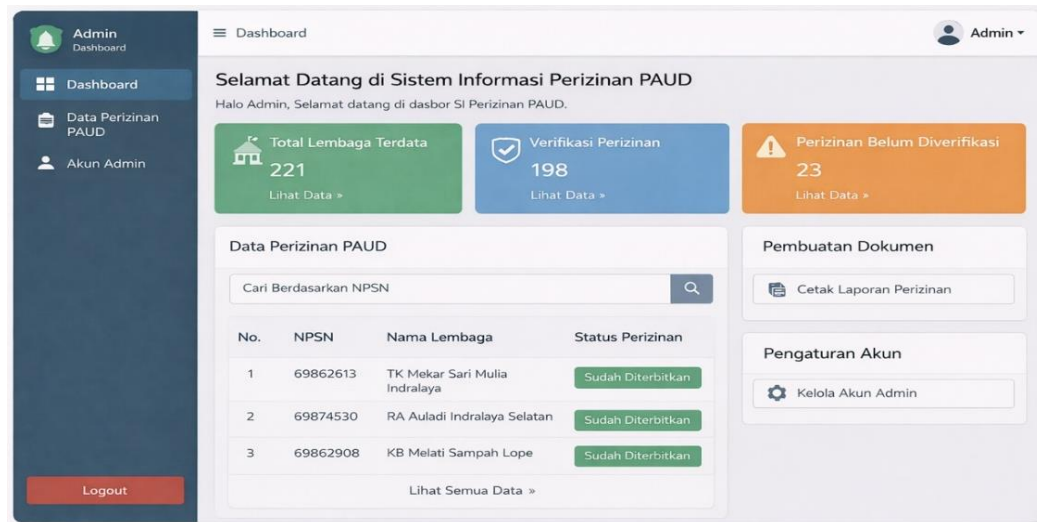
Admin
Dashboard

Dashboard
Data Perizinan PAUD
Akun Admin

Logout

≡ Dashboard

Admin ▾

Selamat Datang di Sistem Informasi Perizinan PAUD

Halo Admin, Selamat datang di dasbor SI Perizinan PAUD.

Total Lembaga Terdata
221
Lihat Data »

Verifikasi Perizinan
198
Lihat Data »

Perizinan Belum Diverifikasi
23
Lihat Data »

Data Perizinan PAUD

Cari Berdasarkan NPSN

| No. | NPSN | Nama Lembaga | Status Perizinan |
|---|---|---|---|
| 1 | 69862613 | TK Mekar Sari Mulia Indralaya | Sudah Diterbitkan |
| 2 | 69874530 | RA Auladi Indralaya Selatan | Sudah Diterbitkan |
| 3 | 69862908 | KB Melati Sampah Lope | Sudah Diterbitkan |

Lihat Semua Data »

Pembuatan Dokumen

Cetak Laporan Perizinan

Pengaturan Akun

Kelola Akun Admin